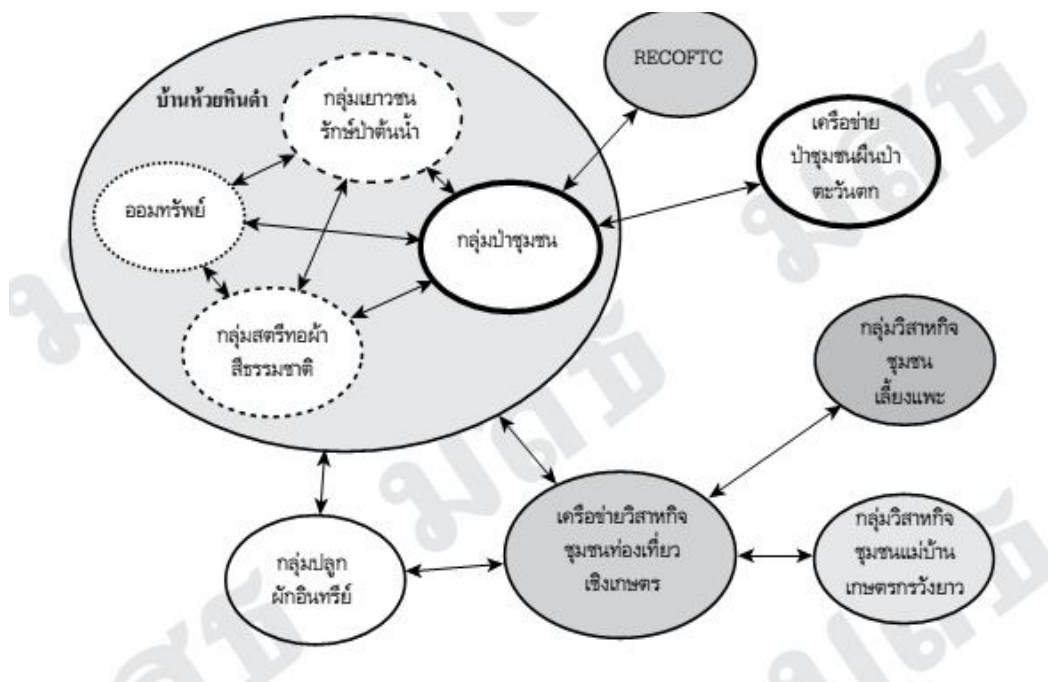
บ้านห้วยหินดำ

กลุ่มเยาวชน รักษ์ป่าต้นน้ำ

ออมทรัพย์

กลุ่มป่าชุมชน

กลุ่มสตรีทอผ้า สีธรรมชาติ

RECOFTC

เครือข่าย ป่าชุมชนผืนป่า ตะวันตก

กลุ่มวิสาหกิจ ชุมชน เลี้ยงแพะ

กลุ่มปลูก ผักอินทรีย์

เครือข่ายวิสาหกิจ ชุมชนท่องเที่ยว เชิงเกษตร

กลุ่มวิสาหกิจ ชุมชนแม่บ้าน เกษตรกรวังยาว

มสธ

มสธ

มสธ